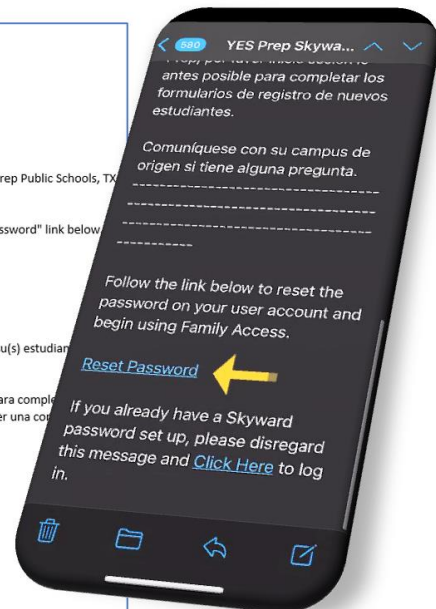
rep Public Schools, TX

ssword" link below

u(s) estudian

ara comple
r una co

580 YES Prep Skywa...

Prep, por favor inicie sesión lo antes posible para completar los formularios de registro de nuevos estudiantes.

Comuníquese con su campus de origen si tiene alguna pregunta.
------------------------------------------------------------------------------------------------------------------

Follow the link below to reset the password on your user account and begin using Family Access.

Reset Password

If you already have a Skyward password set up, please disregard this message and Click Here to log in.